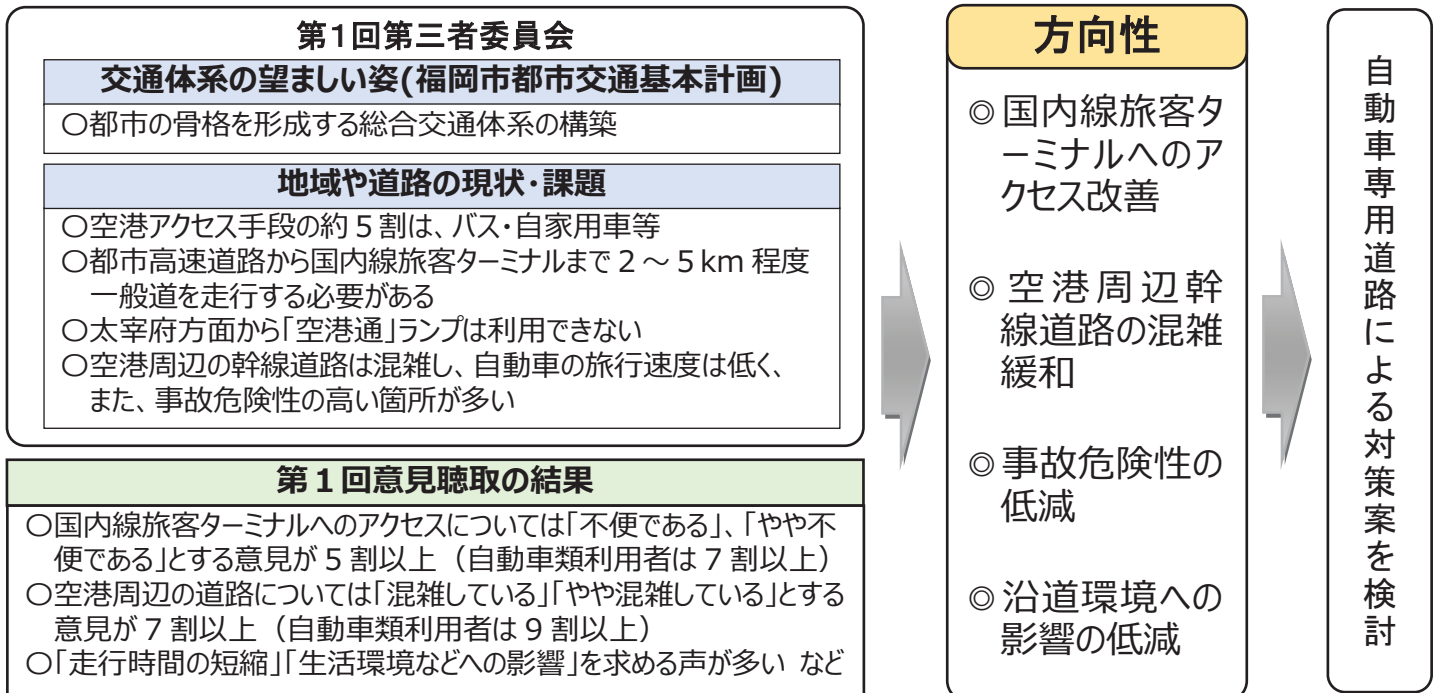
第1回第三者委員会

交通体系の望ましい姿(福岡市都市交通基本計画)

○都市の骨格を形成する総合交通体系の構築

地域や道路の現状・課題

○空港アクセス手段の約５割は、バス・自家用車等
○都市高速道路から国内線旅客ターミナルまで２～５km 程度一般道を走行する必要がある
○太宰府方面から「空港通」ランプは利用できない
○空港周辺の幹線道路は混雑し、自動車の旅行速度は低く、また、事故危険性の高い箇所が多い

第１回意見聴取の結果

○国内線旅客ターミナルへのアクセスについては「不便である」、「やや不便である」とする意見が５割以上（自動車類利用者は７割以上）
○空港周辺の道路については「混雑している」「やや混雑している」とする意見が７割以上（自動車類利用者は９割以上）
○「走行時間の短縮」「生活環境などへの影響」を求める声が多い など

方向性

◎国内線旅客ターミナルへのアクセス改善

◎空港周辺幹線道路の混雑緩和

◎事故危険性の低減

◎沿道環境への影響の低減

自動車専用道路による対策案を検討